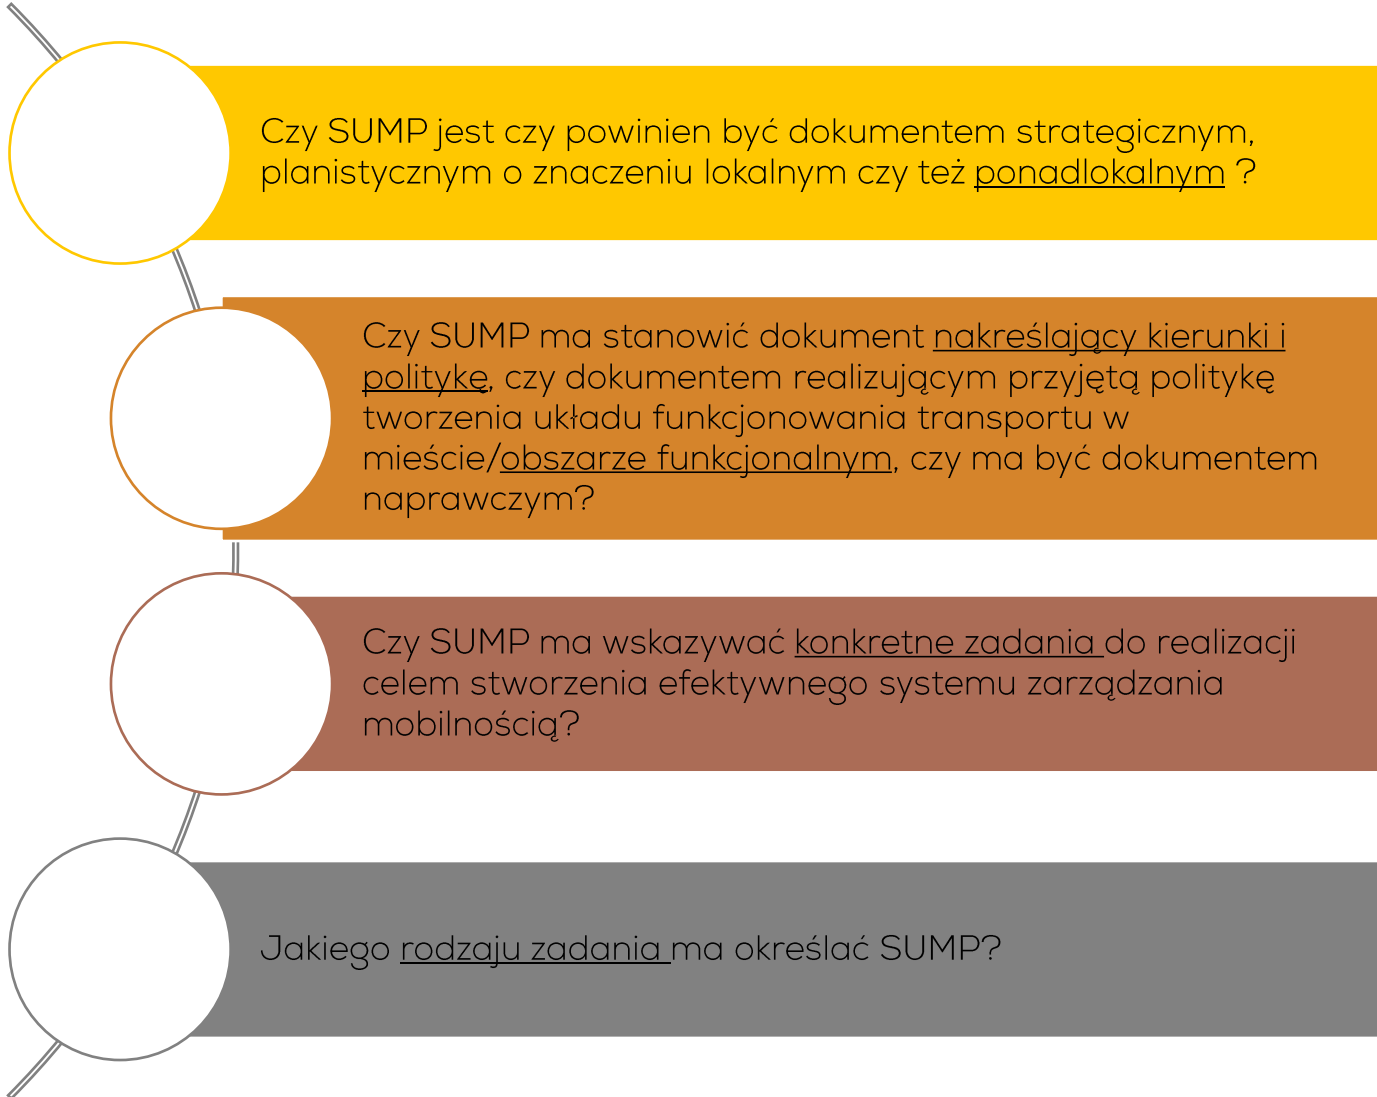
Czy SUMP jest czy powinien być dokumentem strategicznym, planistycznym o znaczeniu lokalnym czy też ponadlokalnym ?

Czy SUMP ma stanowić dokument nakreślający kierunki i politykę, czy dokumentem realizującym przyjętą politykę tworzenia układu funkcjonowania transportu w mieście/obszarze funkcjonalnym, czy ma być dokumentem naprawczym?

Czy SUMP ma wskazywać konkretne zadania do realizacji celem stworzenia efektywnego systemu zarządzania mobilnością?

Jakiego rodzaju zadania ma określać SUMP?